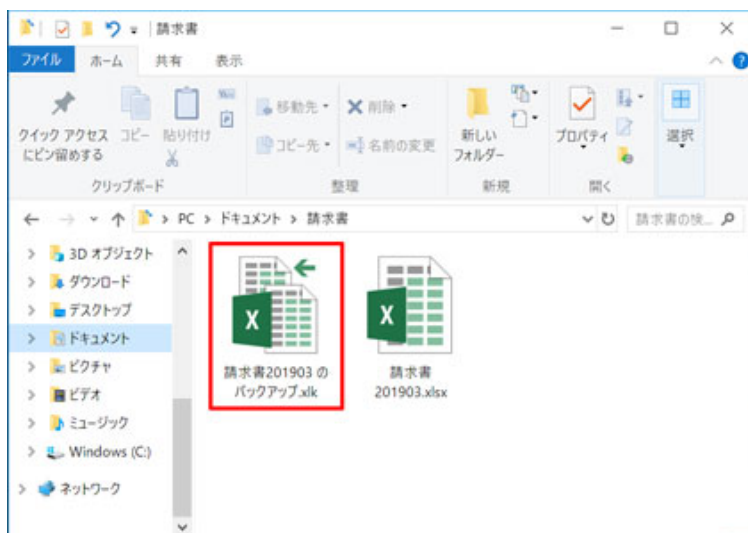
請求書

ファイル ホーム 共有 表示

クイック アクセスにピン留めする コピー 貼り付け
クリップボード

移動先 削除
コピー先 名前の変更
整理

新しいフォルダー
新規

プロパティ
開く

選択

PC > ドキュメント > 請求書

請求書の検...

3D オブジェクト
ダウンロード
デスクトップ
ドキュメント
ピクチャ
ビデオ
ミュージック
Windows (C:)
ネットワーク

請求書201903 のバックアップ.xlk

請求書201903.xlsx